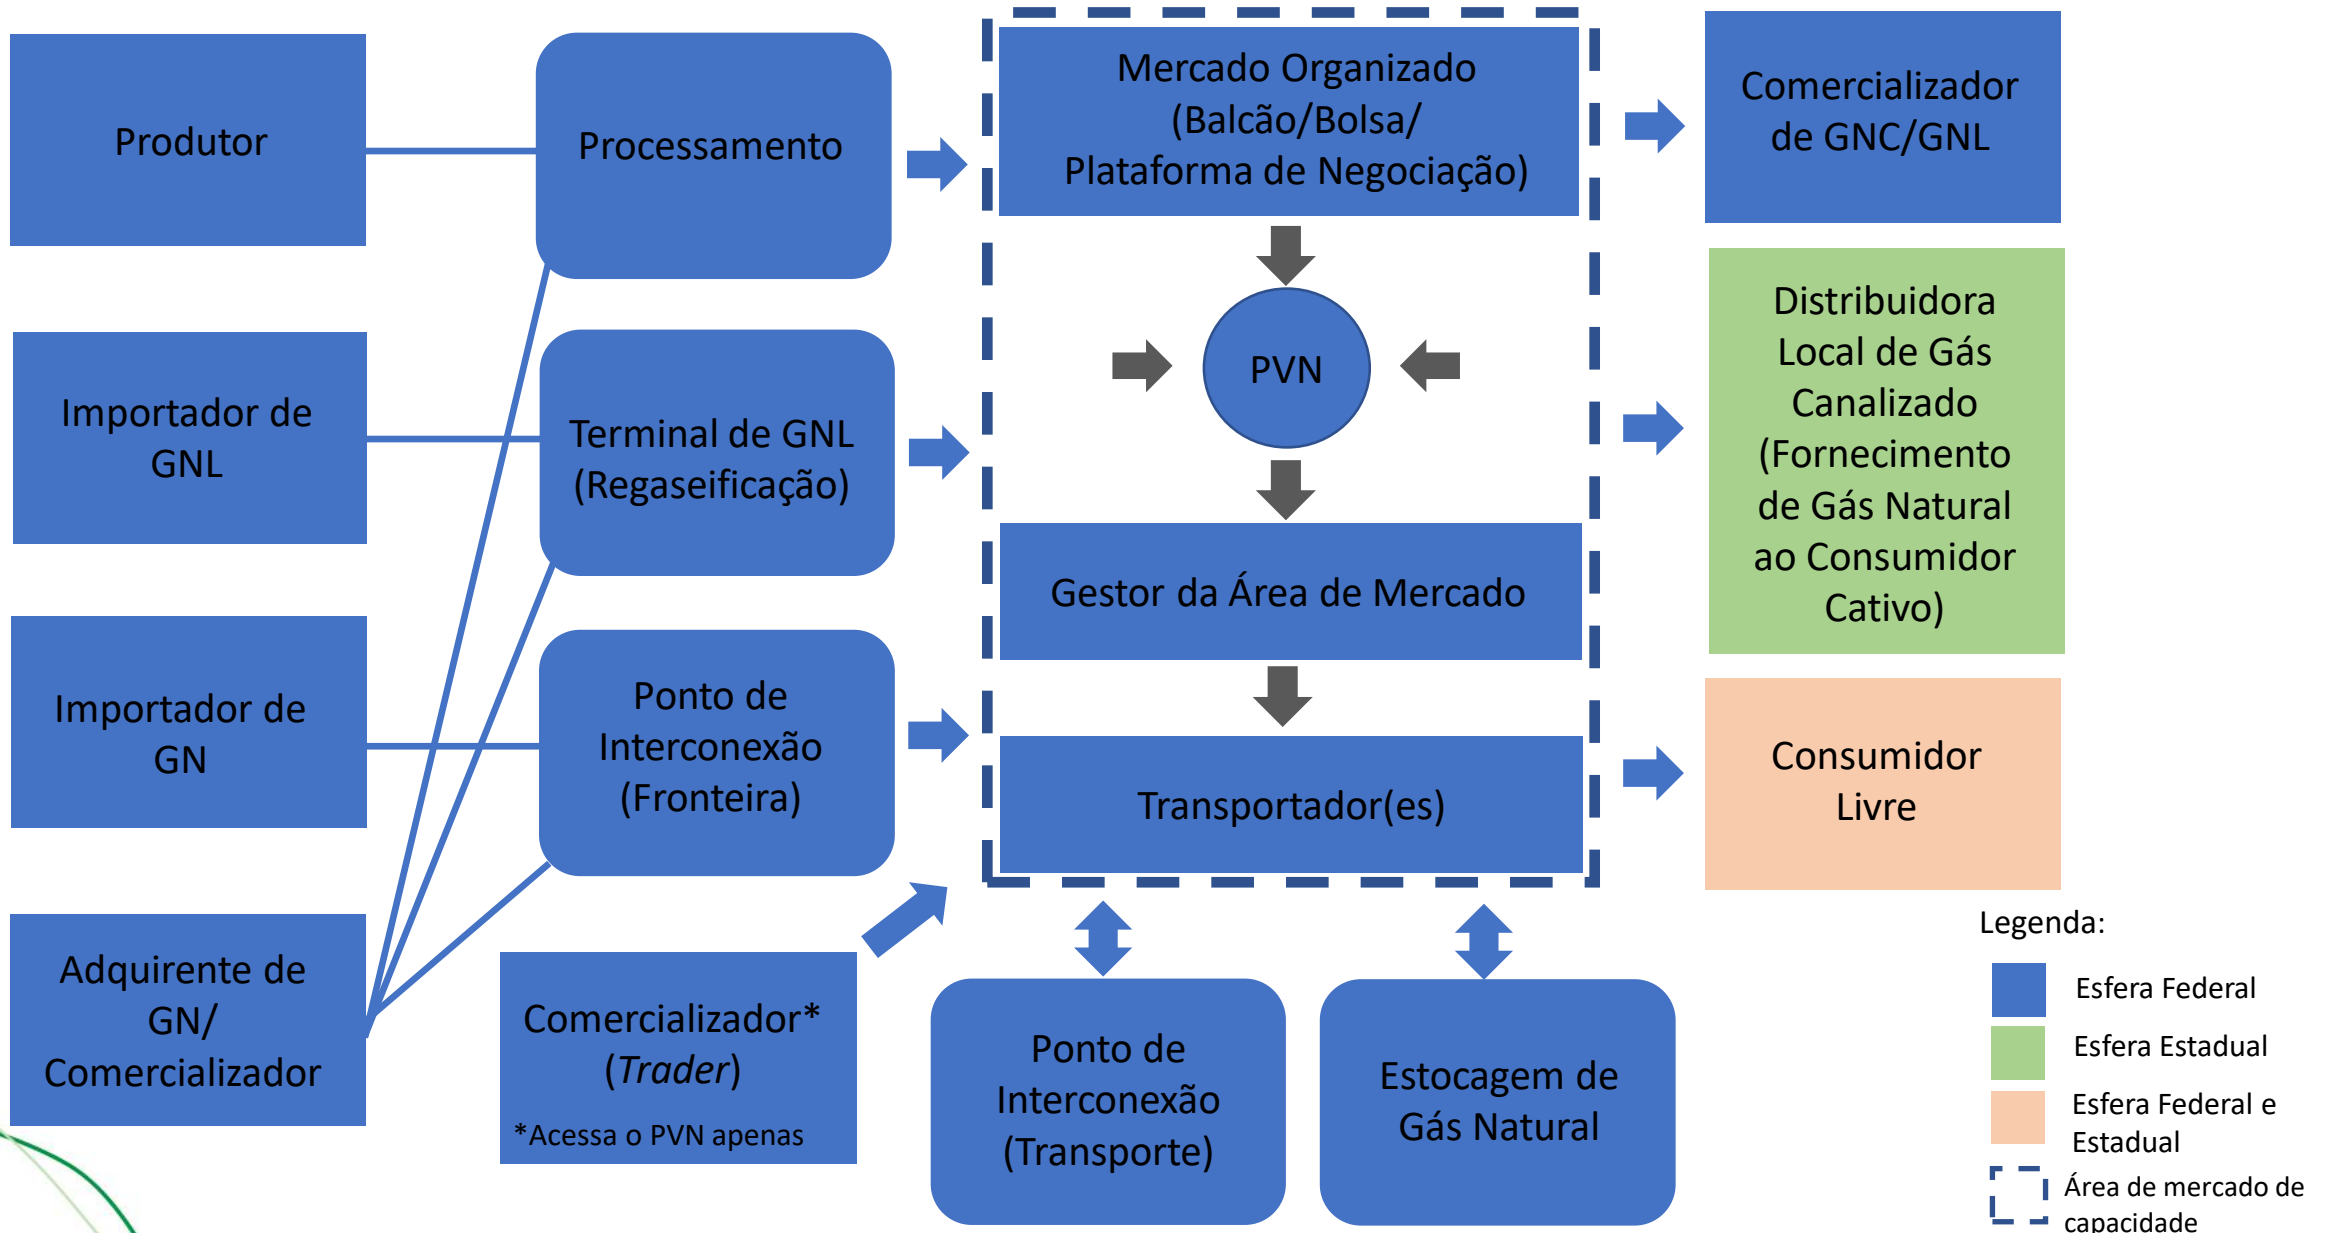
Produtor

Importador de GNL

Importador de GN

Adquirente de GN/ Comercializador

Processamento

Terminal de GNL (Regaseificação)

Ponto de Interconexão (Fronteira)

Comercializador* (*Trader*)

*Acessa o PVN apenas

Mercado Organizado (Balcão/Bolsa/ Plataforma de Negociação)

PVN

Gestor da Área de Mercado

Transportador(es)

Ponto de Interconexão (Transporte)

Estocagem de Gás Natural

Comercializador de GNC/GNL

Distribuidora Local de Gás Canalizado (Fornecimento de Gás Natural ao Consumidor Cativo)

Consumidor Livre

Legenda:

Esfera Federal

Esfera Estadual

Esfera Federal e Estadual

Área de mercado de capacidade